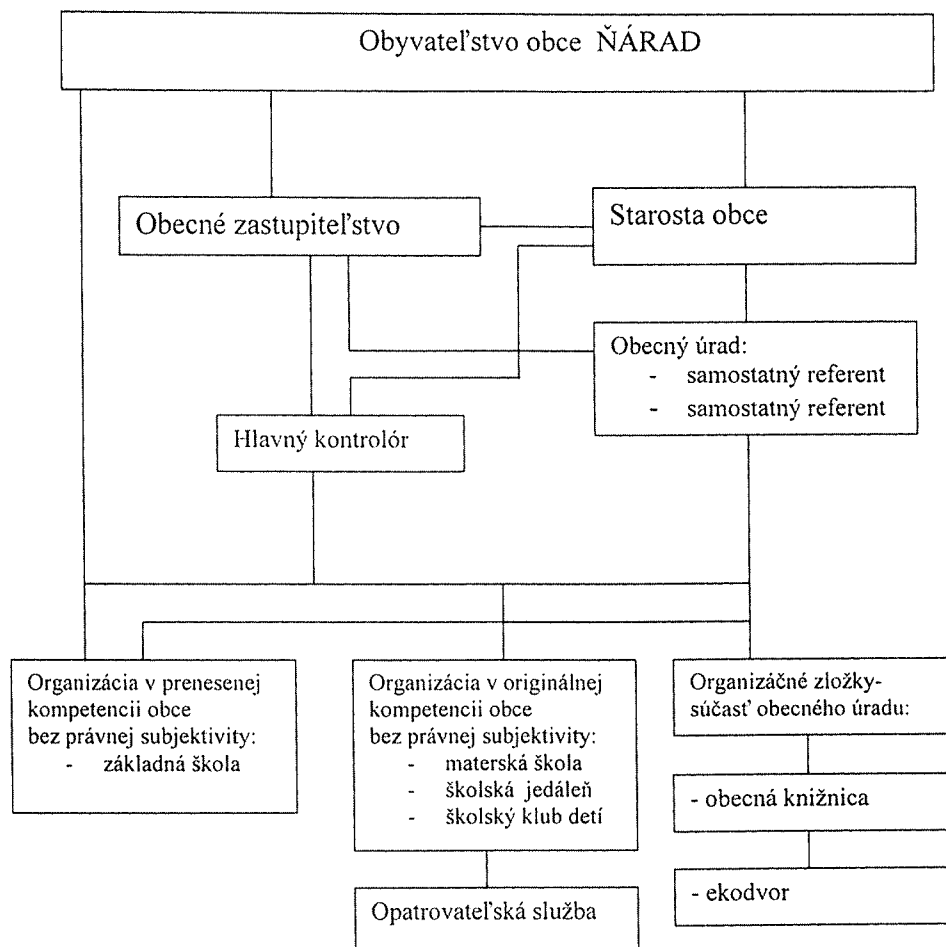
Obyvateľstvo obce ŇÁRAD

Obecné zastupiteľstvo

Starosta obce

Obecný úrad:
- samostatný referent
- samostatný referent

Hlavný kontrolór

Organizácia v prenesenej kompetencii obce bez právnej subjektivity:
- základná škola

Organizácia v originálnej kompetencii obce bez právnej subjektivity:
- materská škola
- školská jedáleň
- školský klub detí

Opatrovateľská služba

Organizáčné zložky- súčasť obecného úradu:

- obecná knižnica

- ekodvor